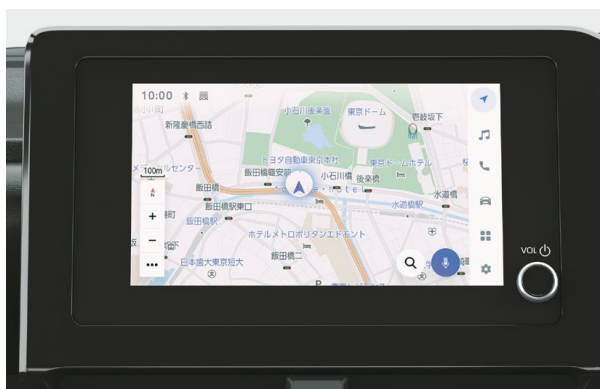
10:00
小石川後楽園
東京ドーム
春日
新隆寮橋西詰
富坂下
トヨタ自動車東京本社
東京ドームホテル
飯田橋
小石川橋
飯田橋職安前
後楽橋
水道橋
飯田橋駅東口
水道橋駅
飯田橋駅
ホテルメトロポリタンエドモント
飯田橋二
日本歯大東京短大
100m
+
−
...
VOL